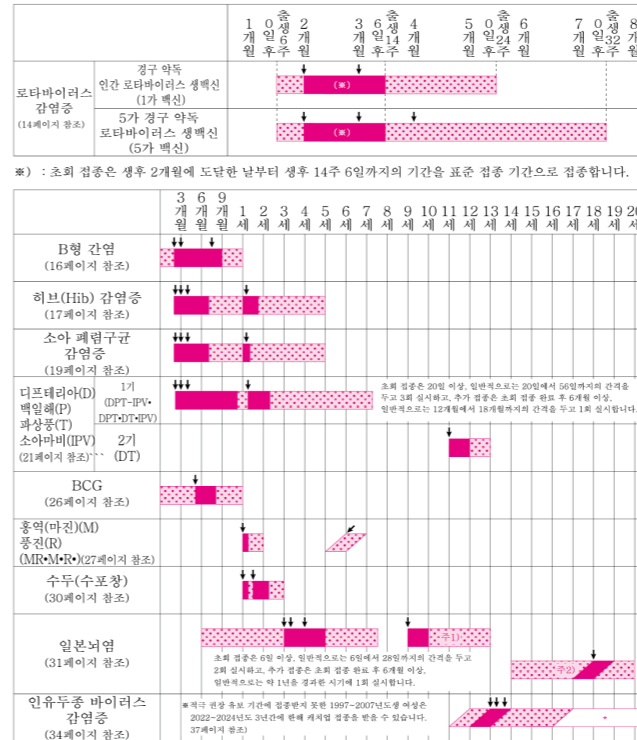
| | | 1개월 | 출생 0일 6주후 | 2개월 | 3개월 | 출생 6일 14주후 | 4개월 | 5개월 | 출생 0일 24주후 | 6개월 | 7개월 | 출생 0일 32주후 | 8 |
|---|---|---|---|---|---|---|---|---|---|---|---|---|---|
| 로타바이러스 감염증 (14페이지 참조) | 경구 약독 인간 로타바이러스 생백신 (1가 백신) | | | | (※) | | | | | | | | |
| | 5가 경구 약독 로타바이러스 생백신 (5가 백신) | | | | (※) | | | | | | | | |

※) : 초회 접종은 생후 2개월에 도달한 날부터 생후 14주 6일까지의 기간을 표준 접종 기간으로 접종합니다.

| | | 3개월 | 6개월 | 9개월 | 1세 | 2세 | 3세 | 4세 | 5세 | 6세 | 7세 | 8세 | 9세 | 10세 | 11세 | 12세 | 13세 | 14세 | 15세 | 16세 | 17세 | 18세 | 19세 | 20세 |
|---|---|---|---|---|---|---|---|---|---|---|---|---|---|---|---|---|---|---|---|---|---|---|---|---|
| B형 간염 (16페이지 참조) | | | | | | | | | | | | | | | | | | | | | | | | |
| 히브(Hib) 감염증 (17페이지 참조) | | | | | | | | | | | | | | | | | | | | | | | | |
| 소아 폐렴구균 감염증 (19페이지 참조) | | | | | | | | | | | | | | | | | | | | | | | | |
| 디프테리아(D) 백일해(P) 파상풍(T) 소아마비(IPV) (21페이지 참조) | 1기 (DPT-IPV• DPT•DT•IPV) | | | | | | | | | | | | | | | | | | | | | | | |
| | 2기 (DT) | | | | | | | | | | | | | | | | | | | | | | | |
| BCG (26페이지 참조) | | | | | | | | | | | | | | | | | | | | | | | | |
| 홍역(마진)(M) 풍진(R) (MR•M•R•)(27페이지 참조) | | | | | | | | | | | | | | | | | | | | | | | | |
| 수두(수포창) (30페이지 참조) | | | | | | | | | | | | | | | | | | | | | | | | |
| 일본뇌염 (31페이지 참조) | | | | | | | | | | | | | | 주1) | | | | | | 주2) | | | | |
| 인유두종 바이러스 감염증 (34페이지 참조) | | | | | | | | | | | | | | | | | | | | | | | | |

초회 접종은 20일 이상, 일반적으로는 20일에서 56일까지의 간격을 두고 3회 실시하고, 추가 접종은 초회 접종 완료 후 6개월 이상, 일반적으로는 12개월에서 18개월까지의 간격을 두고 1회 실시합니다.

초회 접종은 6일 이상, 일반적으로는 6일에서 28일까지의 간격을 두고 2회 실시하고, 추가 접종은 초회 접종 완료 후 6개월 이상, 일반적으로는 약 1년을 경과한 시기에 1회 실시합니다.

※적극 권장 홍보 기간에 접종받지 못한 1997~2007년도생 여성은 2022~2024년도 3년간에 한해 캐치업 접종을 받을 수 있습니다. 37페이지 참조)